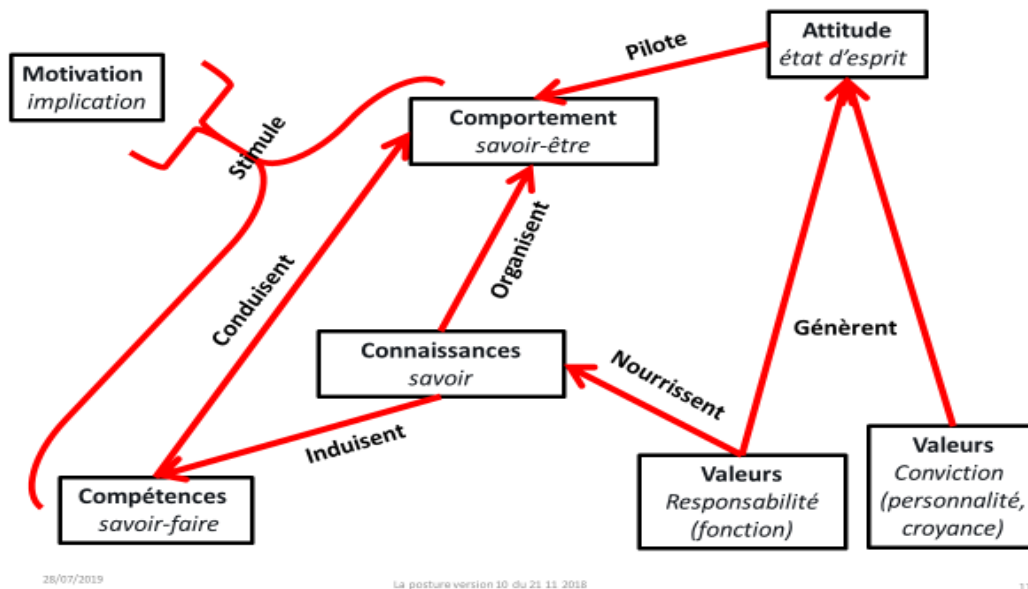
Motivation
implication

Stimule

Pilote

Attitude
état d'esprit

Comportement
savoir-être

Organisent

Conduisent

Génèrent

Connaissances
savoir

Nourrissent

Induisent

Compétences
savoir-faire

Valeurs
Responsabilité
(fonction)

Valeurs
Conviction
(personnalité,
croyance)

28/07/2019

La posture version 10 du 21 11 2018

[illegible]